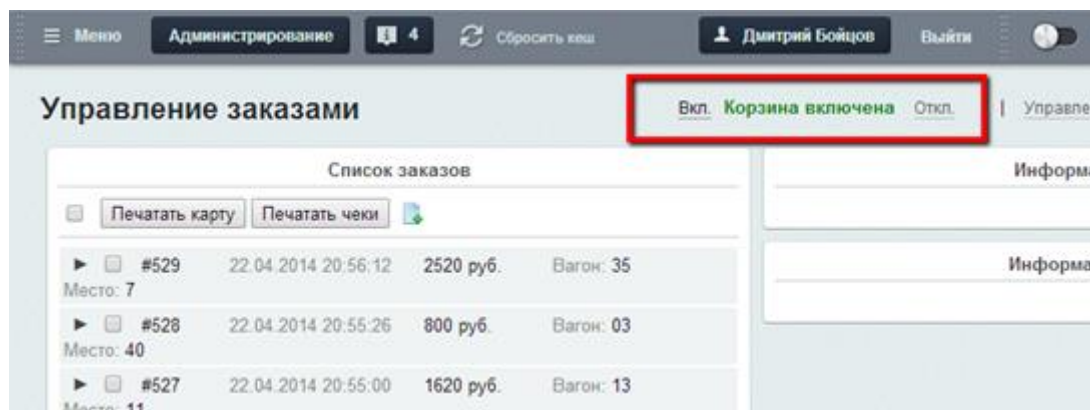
≡ Меню Администрирование 4 Сбросить кеш Дмитрий Бойцов Выйти

Управление заказами

Вкл. Корзина включена Откл. | Управле

Список заказов

Печатать карту Печатать чеки

► #529 22.04.2014 20:56:12 2520 руб. Вагон: 35 Место: 7

► #528 22.04.2014 20:55:26 800 руб. Вагон: 03 Место: 40

► #527 22.04.2014 20:55:00 1620 руб. Вагон: 13 Место: 11

Информа

Информа